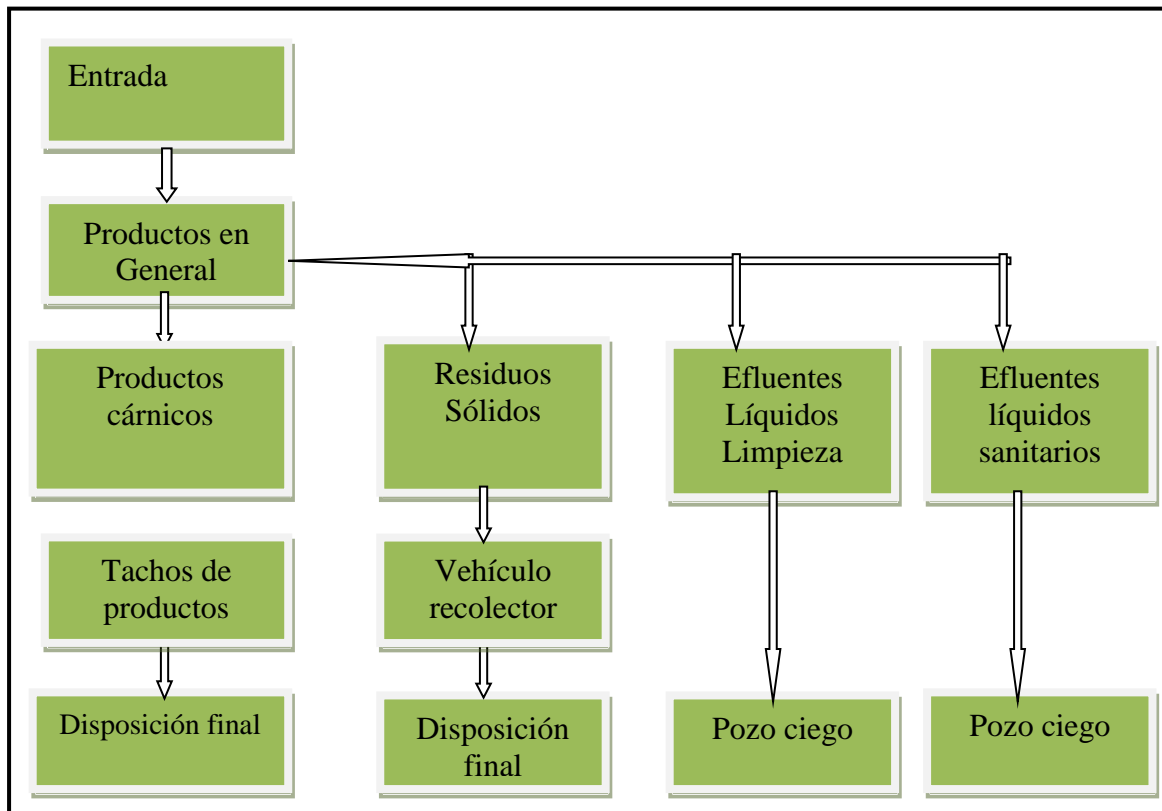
Entrada

Productos en General

Productos cárnicos

Tachos de productos

Disposición final

Residuos Sólidos

Vehículo recolector

Disposición final

Efluentes Líquidos Limpieza

Pozo ciego

Efluentes líquidos sanitarios

Pozo ciego